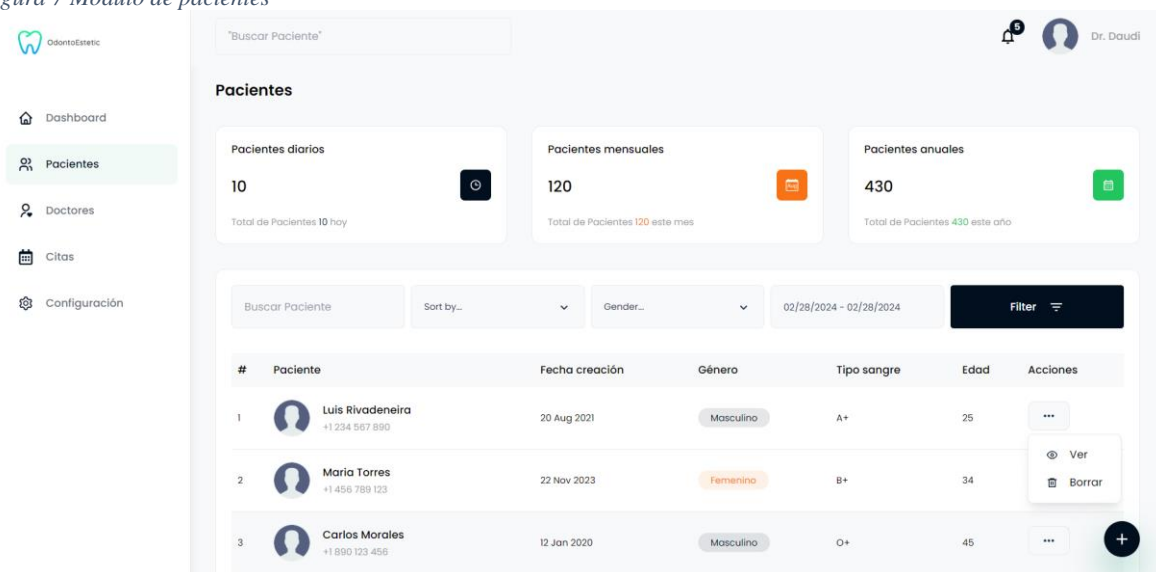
gura 7 Modulo de pacientes

OdontoEstetic

"Buscar Paciente"

5

Dr. Daudi

Dashboard

Pacientes

Doctores

Citas

Configuración

Pacientes

Pacientes diarios

10

Total de Pacientes 10 hoy

Pacientes mensuales

120

Total de Pacientes 120 este mes

Pacientes anuales

430

Total de Pacientes 430 este año

Buscar Paciente

Sort by...

Gender...

02/28/2024 - 02/28/2024

Filter

| # | Paciente | Fecha creación | Género | Tipo sangre | Edad | Acciones |
|---|---|---|---|---|---|---|
| 1 | Luis Rivadeneira +1 234 567 890 | 20 Aug 2021 | Masculino | A+ | 25 | ... |
| 2 | Maria Torres +1 456 789 123 | 22 Nov 2023 | Femenino | B+ | 34 | |
| 3 | Carlos Morales +1 890 123 456 | 12 Jan 2020 | Masculino | O+ | 45 | ... |

Ver

Borrar

+